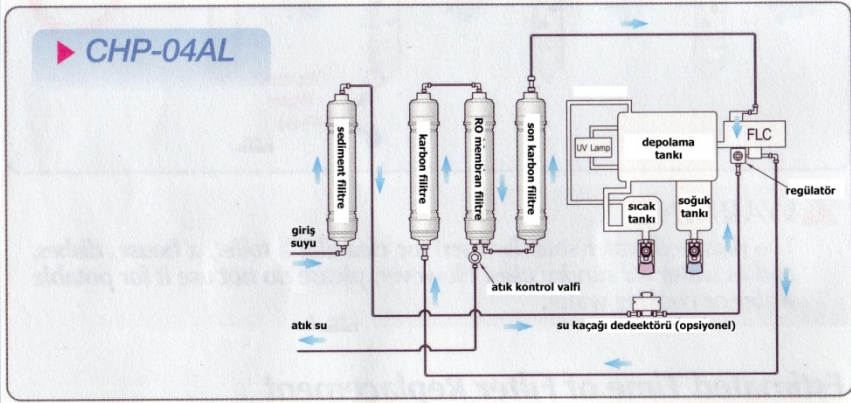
CHP-04AL

sediment filtre

karbon filtre

RO membran filtre

son karbon filtre

UV Lamp

depolama tankı

FLC

regülatör

sıcak tankı

soğuk tankı

giriş suyu

atık kontrol valfi

atık su

su kaçağı dedeektörü (opsiyonel)